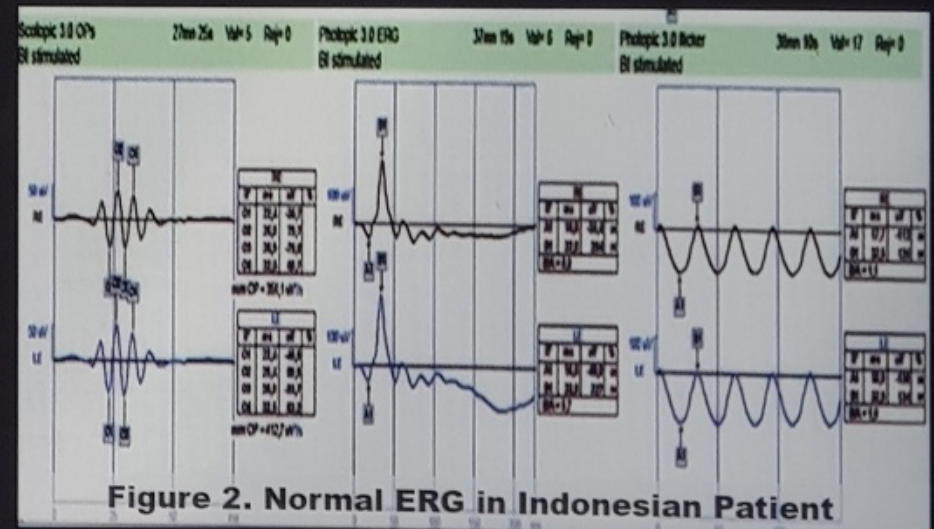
Scotopic 3.0 OPs
Bi stimulated
27mn 25s Val= 5 Rej= 0

Photopic 3.0 ERG
Bi stimulated
37mn 15s Val= 6 Rej= 0

Photopic 3.0 flicker
Bi stimulated
30mn 10s Val= 17 Rej= 0

50 uV
RE
50 uV
LE

| RE | | | |
|---|---|---|---|
| | ms | uV | % |
| O1 | 22,4 | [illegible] | |
| O2 | 28,9 | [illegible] | |
| O3 | 34,9 | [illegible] | |
| O4 | 39,3 | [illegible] | |

sum OP = 350,1 uV.ms

| LE | | | |
|---|---|---|---|
| | ms | uV | % |
| O1 | 22,3 | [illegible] | |
| O2 | 28,3 | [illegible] | |
| O3 | 34,0 | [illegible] | |
| O4 | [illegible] | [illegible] | |

sum OP = 412,7 uV.ms

100 uV
RE
100 uV
LE

100 uV
RE
100 uV
LE

Figure 2. Normal ERG in Indonesian Patient